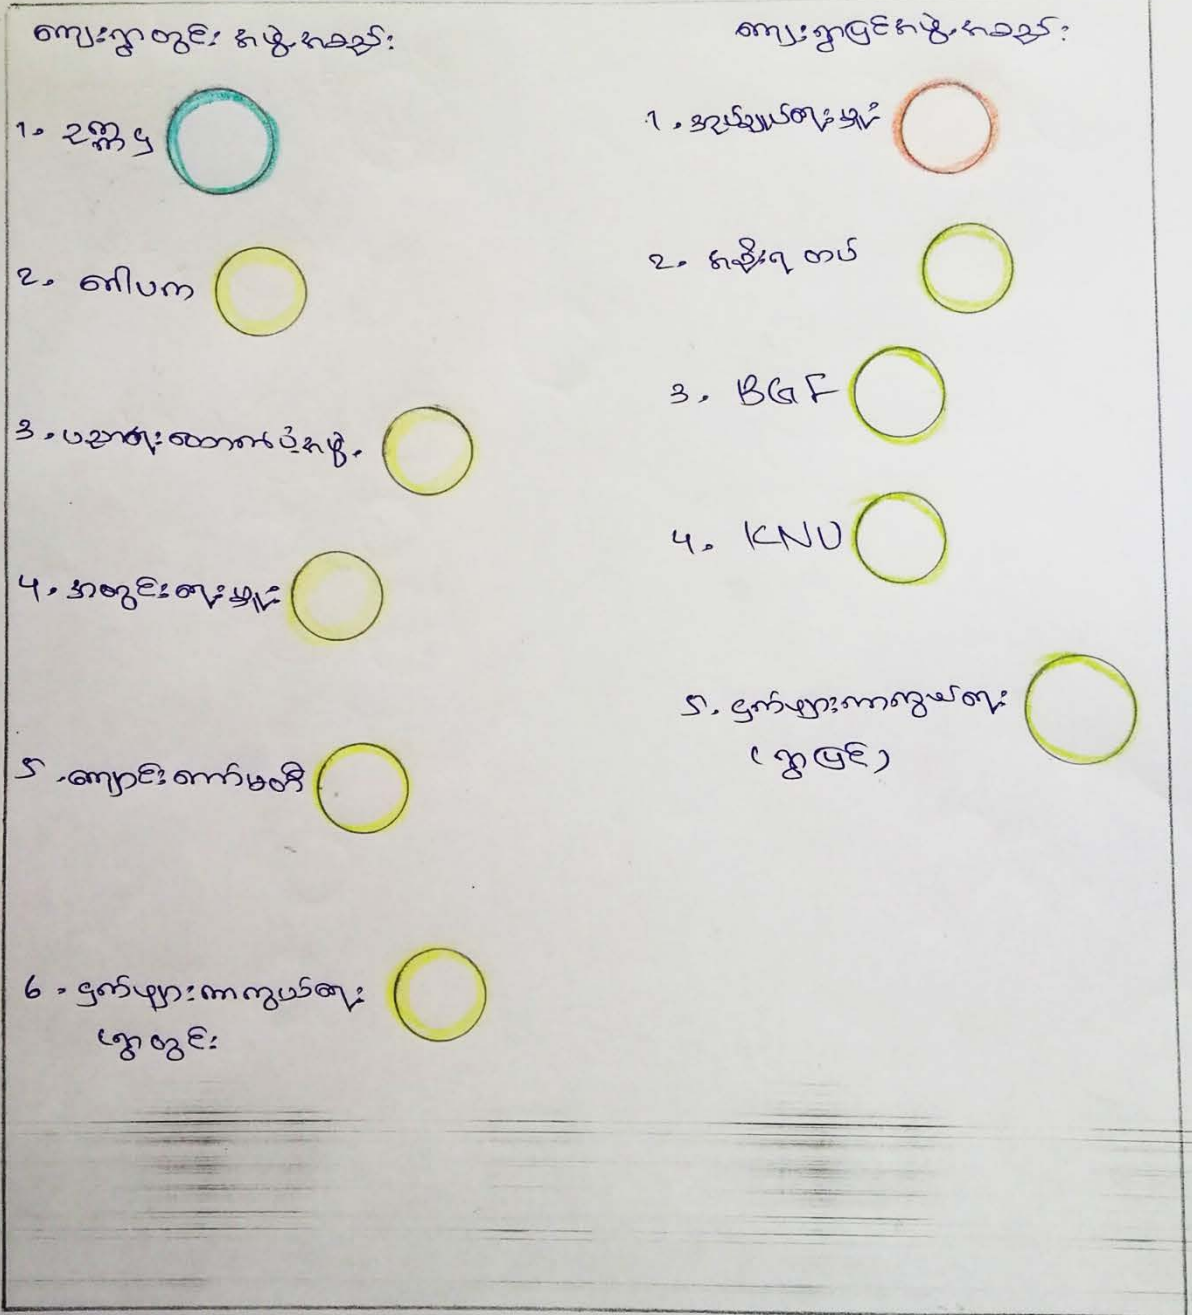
ကျေးရွာတွင်း အဖွဲ့အစည်း

၁. ဒကာ ၅

၂. ဖါပက

၃. ပညာရေး ကော်မတီ အဖွဲ့

၄. အတွင်းရေးမှူး

၅. ကျောင်း ကော်မတီ

၆. ရက်ကျားကကွယ်ရေး ရွာတွင်း

ကျေးရွာပြင် အဖွဲ့အစည်း

၁. အုပ်ချုပ်ရေးမှူး

၂. အဖွဲ့ ၇ တပ်

၃. BGF

၄. KNU

၅. ရက်ကျားကကွယ်ရေး (ရွာပြင်)